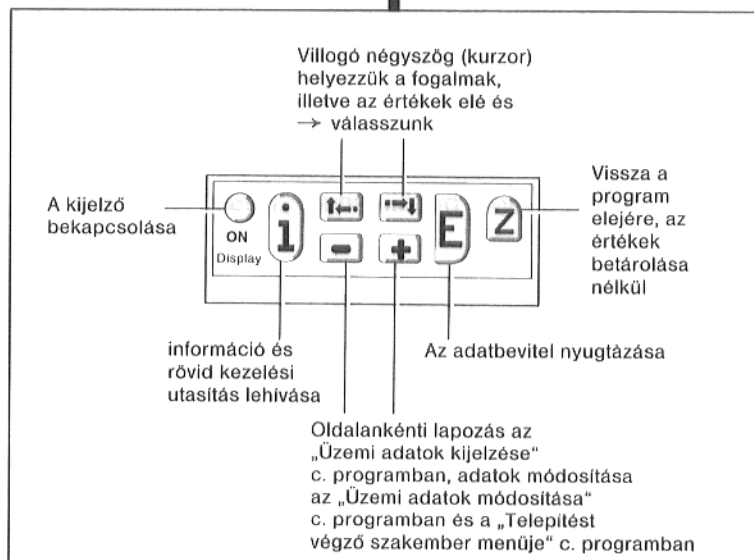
Villogó négyszög (kurzor) helyezzük a fogalmak, illetve az értékek elé és → válasszunk

A kijelző bekapcsolása

ON
Display

i

E

Z

Vissza a program elejére, az értékek betárolása nélkül

információ és rövid kezelési utasítás lehívása

Az adatbevitel nyugtázása

Oldalankénti lapozás az „Üzemi adatok kijelzése" c. programban, adatok módosítása az „Üzemi adatok módosítása" c. programban és a „Telepítést végző szakember menüje" c. programban